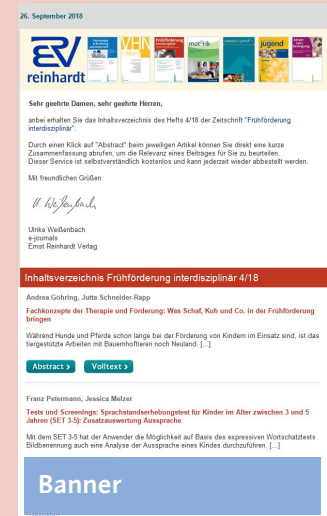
26. September 2018

ERV reinhardt

VHN

Frühförderung interdisziplinär

mot'rik

jugend

Sehr geehrte Damen, sehr geehrte Herren,

anbei erhalten Sie das Inhaltsverzeichnis des Hefts 4/18 der Zeitschrift "Frühförderung interdisziplinär".

Durch einen Klick auf "Abstract" beim jeweiligen Artikel können Sie direkt eine kurze Zusammenfassung abrufen, um die Relevanz eines Beitrages für Sie zu beurteilen. Dieser Service ist selbstverständlich kostenlos und kann jederzeit wieder abbestellt werden.

Mit freundlichen Grüßen

U. Weißenbach

Ulrike Weißenbach
e-journals
Ernst Reinhardt Verlag

Inhaltsverzeichnis Frühförderung interdisziplinär 4/18

Andrea Göhring, Jutta Schneider-Rapp

Fachkonzepte der Therapie und Förderung: Was Schaf, Kuh und Co. in der Frühförderung bringen

Während Hunde und Pferde schon lange bei der Förderung von Kindern im Einsatz sind, ist das tiergestützte Arbeiten mit Bauernhoftieren noch Neuland. [...]

Abstract >   Volltext >

Franz Petermann, Jessica Melzer

Tests und Screenings: Sprachstandserhebungstest für Kinder im Alter zwischen 3 und 5 Jahren (SET 3-5): Zusatzauswertung Aussprache

Mit dem SET 3-5 hat der Anwender die Möglichkeit auf Basis des expressiven Wortschatztests Bildbenennung auch eine Analyse der Aussprache eines Kindes durchzuführen. [...]

Banner